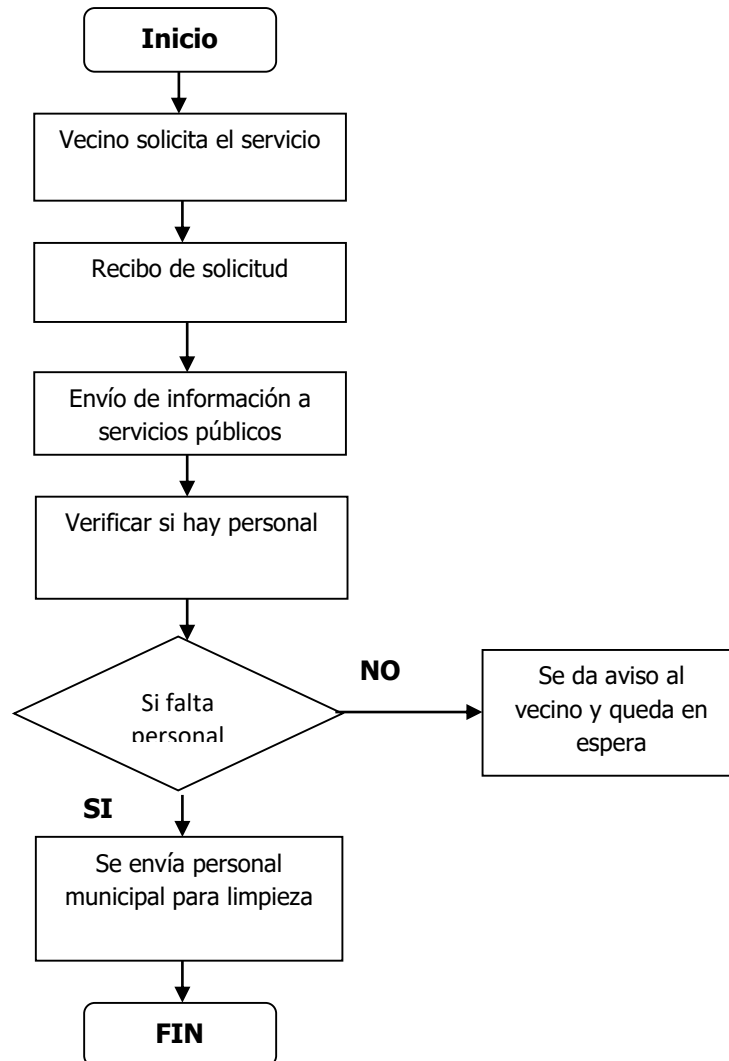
Inicio

Vecino solicita el servicio

Recibo de solicitud

Envío de información a servicios públicos

Verificar si hay personal

Si falta personal

NO

Se da aviso al vecino y queda en espera

SI

Se envía personal municipal para limpieza

FIN